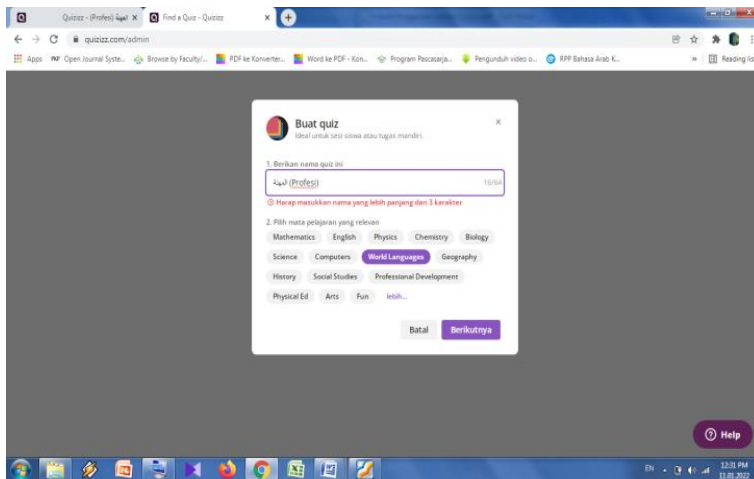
Quizizz - (Profesi) المهنة ×
Find a Quiz - Quizizz ×
quizizz.com/admin
Apps  Open Journal Syste...  Browse by Faculty/...  PDF ke Konverter...  Word ke PDF - Kon...  Program Pascasarja...  Pengunduh video o...  RPP Bahasa Arab K...  »  Reading list

Buat quiz
Ideal untuk sesi siswa atau tugas mandiri.
×
1. Berikan nama quiz ini
المهنة (Profesi)
16/64
Harap masukkan nama yang lebih panjang dari 3 karakter
2. Pilih mata pelajaran yang relevan
Mathematics  English  Physics  Chemistry  Biology
Science  Computers  World Languages  Geography
History  Social Studies  Professional Development
Physical Ed  Arts  Fun  lebih...
Batal  Berikutnya

Help
EN  12:31 PM  11.01.2022